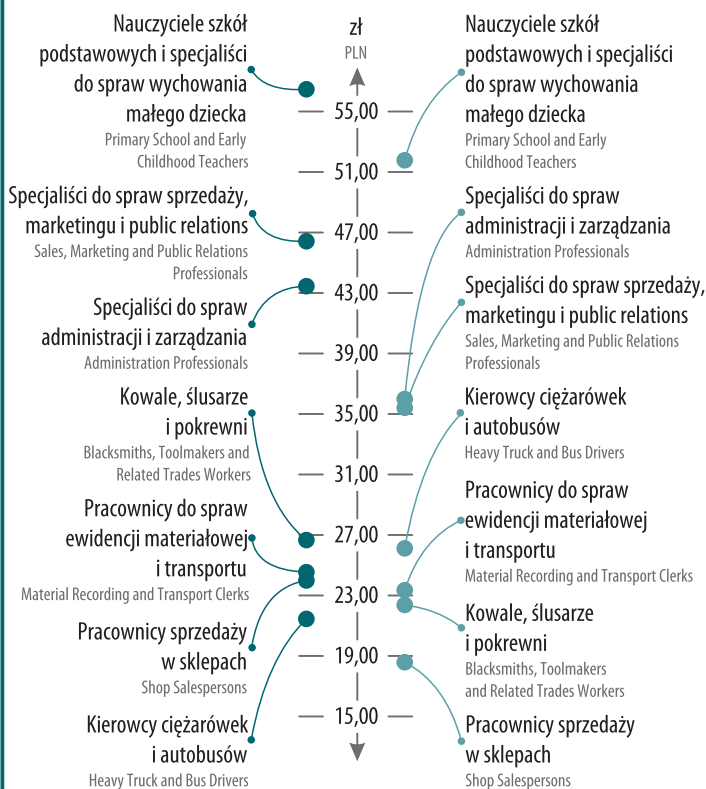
Nauczyciele szkół podstawowych i specjaliści do spraw wychowania małego dziecka
Primary School and Early Childhood Teachers

Specjaliści do spraw sprzedaży, marketingu i public relations
Sales, Marketing and Public Relations Professionals

Specjaliści do spraw administracji i zarządzania
Administration Professionals

Kowale, ślusarze i pokrewni
Blacksmiths, Toolmakers and Related Trades Workers

Pracownicy do spraw ewidencji materiałowej i transportu
Material Recording and Transport Clerks

Pracownicy sprzedaży w sklepach
Shop Salespersons

Kierowcy ciężarówek i autobusów
Heavy Truck and Bus Drivers

zł
PLN
55,00
51,00
47,00
43,00
39,00
35,00
31,00
27,00
23,00
19,00
15,00

Nauczyciele szkół podstawowych i specjaliści do spraw wychowania małego dziecka
Primary School and Early Childhood Teachers

Specjaliści do spraw administracji i zarządzania
Administration Professionals

Specjaliści do spraw sprzedaży, marketingu i public relations
Sales, Marketing and Public Relations Professionals

Kierowcy ciężarówek i autobusów
Heavy Truck and Bus Drivers

Pracownicy do spraw ewidencji materiałowej i transportu
Material Recording and Transport Clerks

Kowale, ślusarze i pokrewni
Blacksmiths, Toolmakers and Related Trades Workers

Pracownicy sprzedaży w sklepach
Shop Salespersons